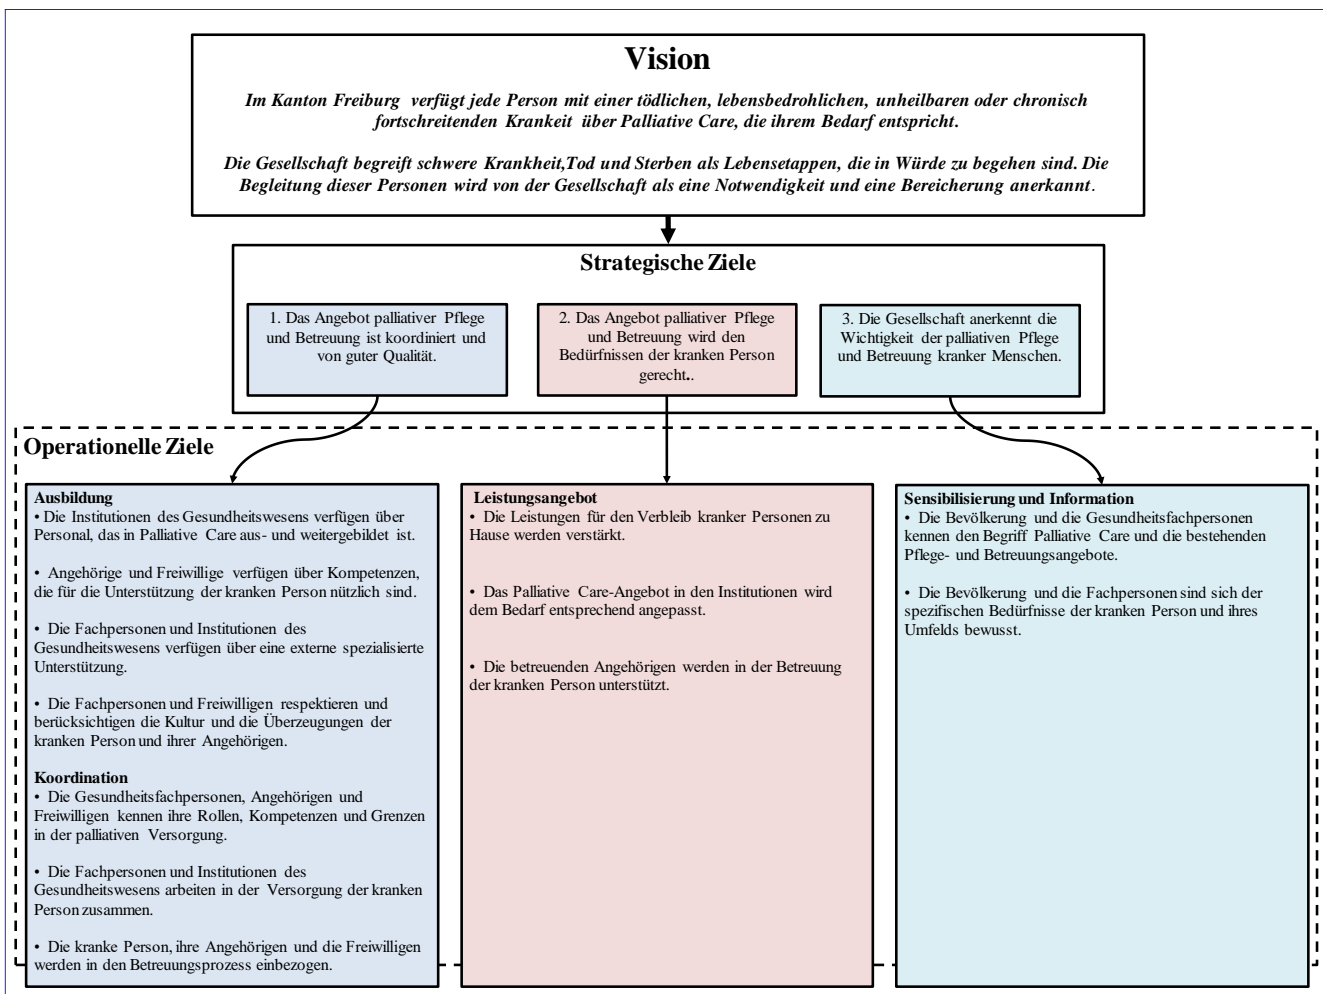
Vision

Im Kanton Freiburg verfügt jede Person mit einer tödlichen, lebensbedrohlichen, unheilbaren oder chronisch fortschreitenden Krankeit über Palliative Care, die ihrem Bedarf entspricht.

Die Gesellschaft begreift schwere Krankheit,Tod und Sterben als Lebensetappen, die in Würde zu begehen sind. Die Begleitung dieser Personen wird von der Gesellschaft als eine Notwendigkeit und eine Bereicherung anerkannt.

Strategische Ziele

1. Das Angebot palliativer Pflege und Betreuung ist koordiniert und von guter Qualität.

2. Das Angebot palliativer Pflege und Betreuung wird den Bedürfnissen der kranken Person gerecht..

3. Die Gesellschaft anerkennt die Wichtigkeit der palliativen Pflege und Betreuung kranker Menschen.

Operationelle Ziele

Ausbildung
• Die Institutionen des Gesundheitswesens verfügen über Personal, das in Palliative Care aus- und weitergebildet ist.

• Angehörige und Freiwillige verfügen über Kompetenzen, die für die Unterstützung der kranken Person nützlich sind.

• Die Fachpersonen und Institutionen des Gesundheitswesens verfügen über eine externe spezialisierte Unterstützung.

• Die Fachpersonen und Freiwilligen respektieren und berücksichtigen die Kultur und die Überzeugungen der kranken Person und ihrer Angehörigen.

Koordination
• Die Gesundheitsfachpersonen, Angehörigen und Freiwilligen kennen ihre Rollen, Kompetenzen und Grenzen in der palliativen Versorgung.

• Die Fachpersonen und Institutionen des Gesundheitswesens arbeiten in der Versorgung der kranken Person zusammen.

• Die kranke Person, ihre Angehörigen und die Freiwilligen werden in den Betreuungsprozess einbezogen.

Leistungsangebot
• Die Leistungen für den Verbleib kranker Personen zu Hause werden verstärkt.

• Das Palliative Care-Angebot in den Institutionen wird dem Bedarf entsprechend angepasst.

• Die betreuenden Angehörigen werden in der Betreuung der kranken Person unterstützt.

Sensibilisierung und Information
• Die Bevölkerung und die Gesundheitsfachpersonen kennen den Begriff Palliative Care und die bestehenden Pflege- und Betreuungsangebote.

• Die Bevölkerung und die Fachpersonen sind sich der spezifischen Bedürfnisse der kranken Person und ihres Umfelds bewusst.